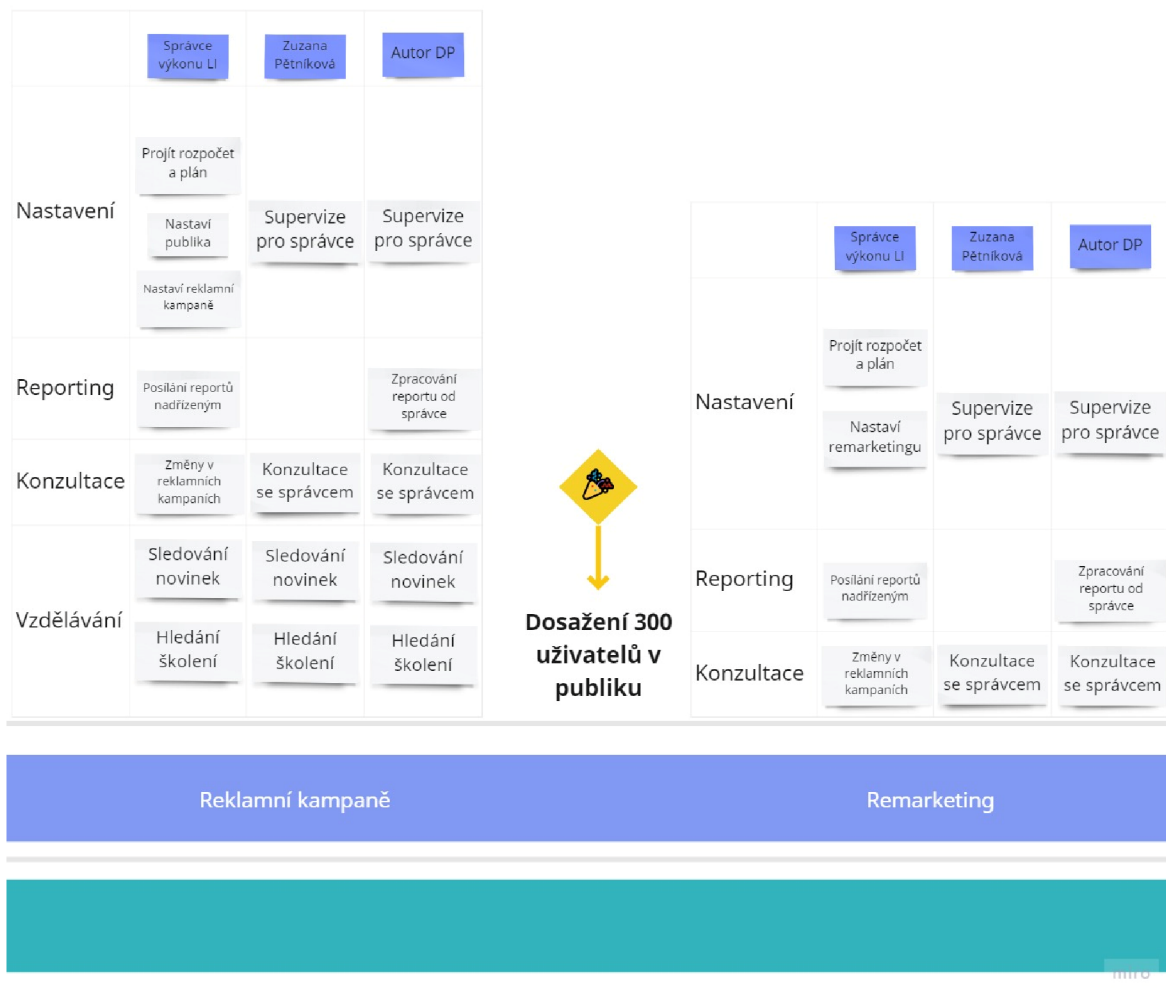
|  | Správce výkonu LI | Zuzana Pětníková | Autor DP |
|---|---|---|---|
| Nastavení | Projít rozpočet a plán<br>Nastaví publika<br>Nastaví reklamní kampaně | Supervize pro správce | Supervize pro správce |
| Reporting | Posílání reportů nadřízeným |  | Zpracování reportu od správce |
| Konzultace | Změny v reklamních kampaních | Konzultace se správcem | Konzultace se správcem |
| Vzdělávání | Sledování novinek<br>Hledání školení | Sledování novinek<br>Hledání školení | Sledování novinek<br>Hledání školení |

Dosažení 300 uživatelů v publiku

|  | Správce výkonu LI | Zuzana Pětníková | Autor DP |
|---|---|---|---|
| Nastavení | Projít rozpočet a plán<br>Nastaví remarketingu | Supervize pro správce | Supervize pro správce |
| Reporting | Posílání reportů nadřízeným |  | Zpracování reportu od správce |
| Konzultace | Změny v reklamních kampaních | Konzultace se správcem | Konzultace se správcem |

Reklamní kampaně

Remarketing

miro